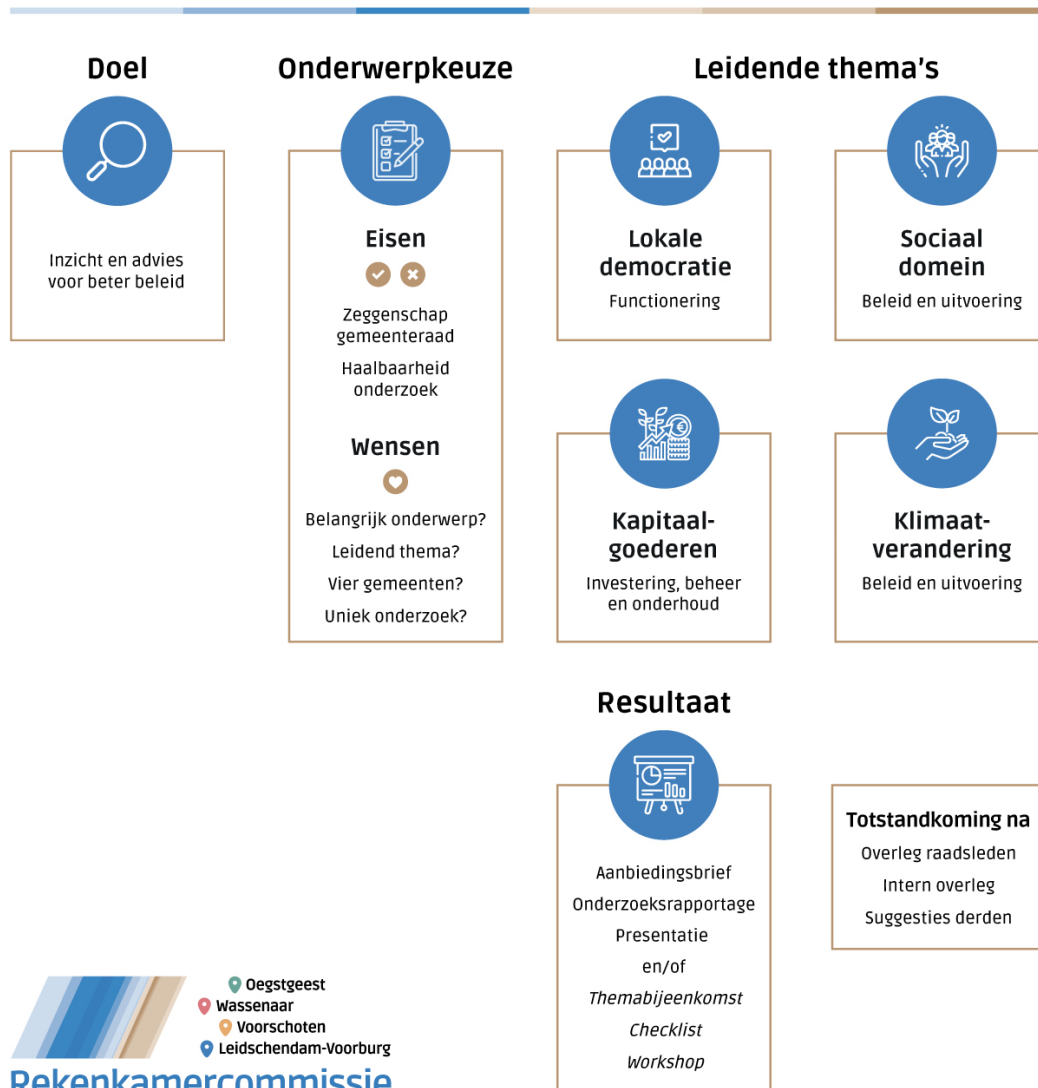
Doel

Inzicht en advies voor beter beleid

Onderwerpkeuze

Eisen

Zeggenschap gemeenteraad

Haalbaarheid onderzoek

Wensen

Belangrijk onderwerp?

Leidend thema?

Vier gemeenten?

Uniek onderzoek?

Leidende thema's

Lokale democratie

Functionering

Sociaal domein

Beleid en uitvoering

Kapitaalgoederen

Investering, beheer en onderhoud

Klimaatverandering

Beleid en uitvoering

Resultaat

Aanbiedingsbrief

Onderzoeksrapportage

Presentatie

en/of

*Themabijeenkomst*

*Checklist*

*Workshop*

Totstandkoming na

Overleg raadsleden

Intern overleg

Suggesties derden

Oegstgeest
Wassenaar
Voorschoten
Leidschendam-Voorburg

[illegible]